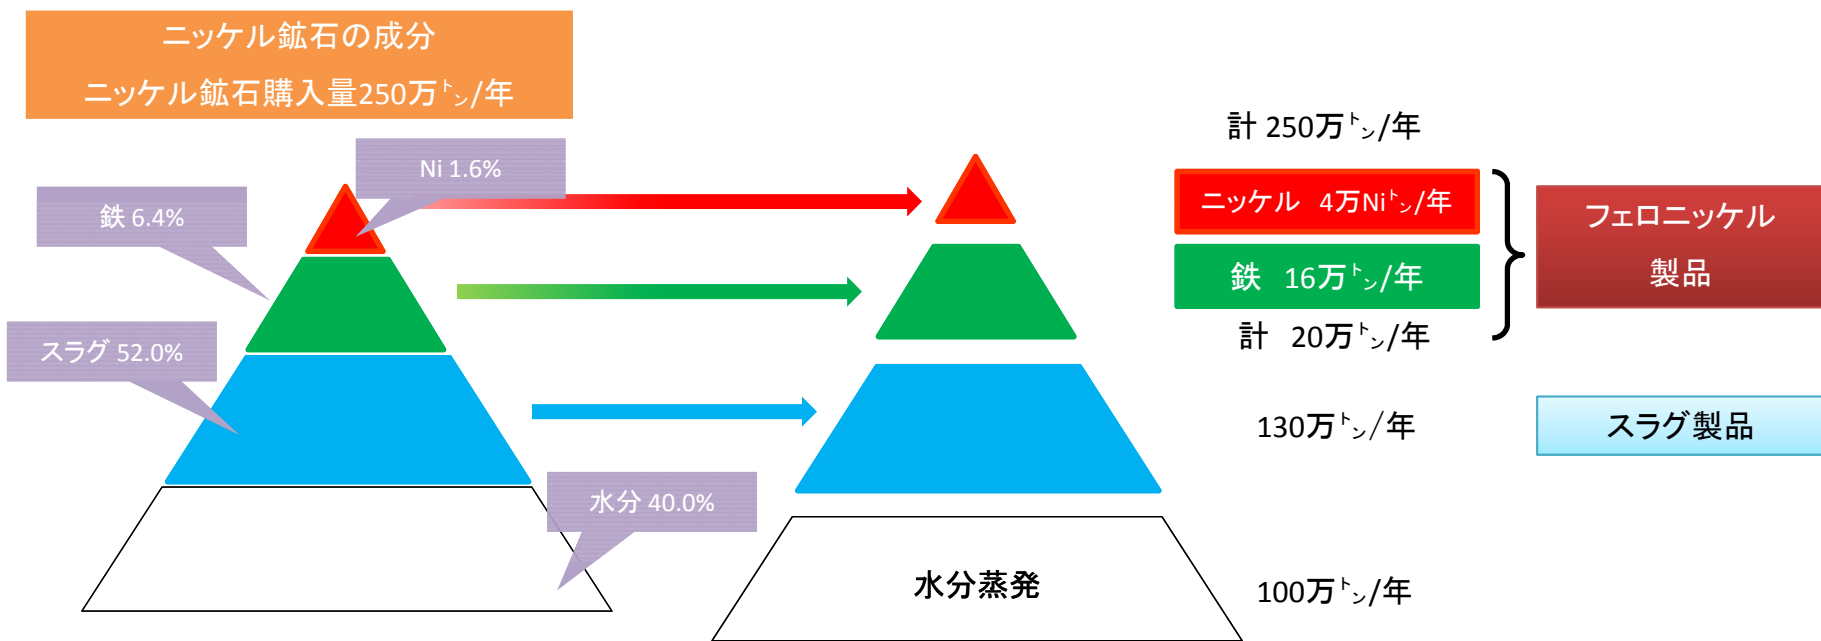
ニッケル鉱石の成分
ニッケル鉱石購入量250万ﾄﾝ/年

Ni 1.6%

鉄 6.4%

スラグ 52.0%

水分 40.0%

水分蒸発

計 250万ﾄﾝ/年

ニッケル 4万Niﾄﾝ/年

鉄 16万ﾄﾝ/年

計 20万ﾄﾝ/年

フェロニッケル
製品

130万ﾄﾝ/年

スラグ製品

100万ﾄﾝ/年